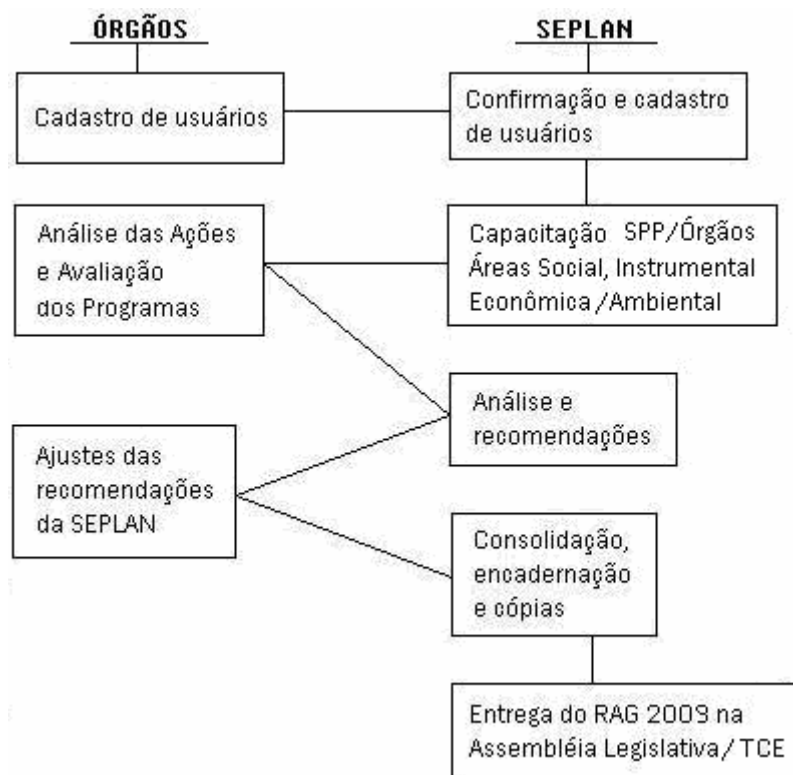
ÓRGÃOS

SEPLAN

Cadastro de usuários

Confirmação e cadastro de usuários

Análise das Ações e Avaliação dos Programas

Capacitação SPP/Órgãos Áreas Social, Instrumental Econômica /Ambiental

Análise e recomendações

Ajustes das recomendações da SEPLAN

Consolidação, encadernação e cópias

Entrega do RAG 2009 na Assembléia Legislativa / TCE